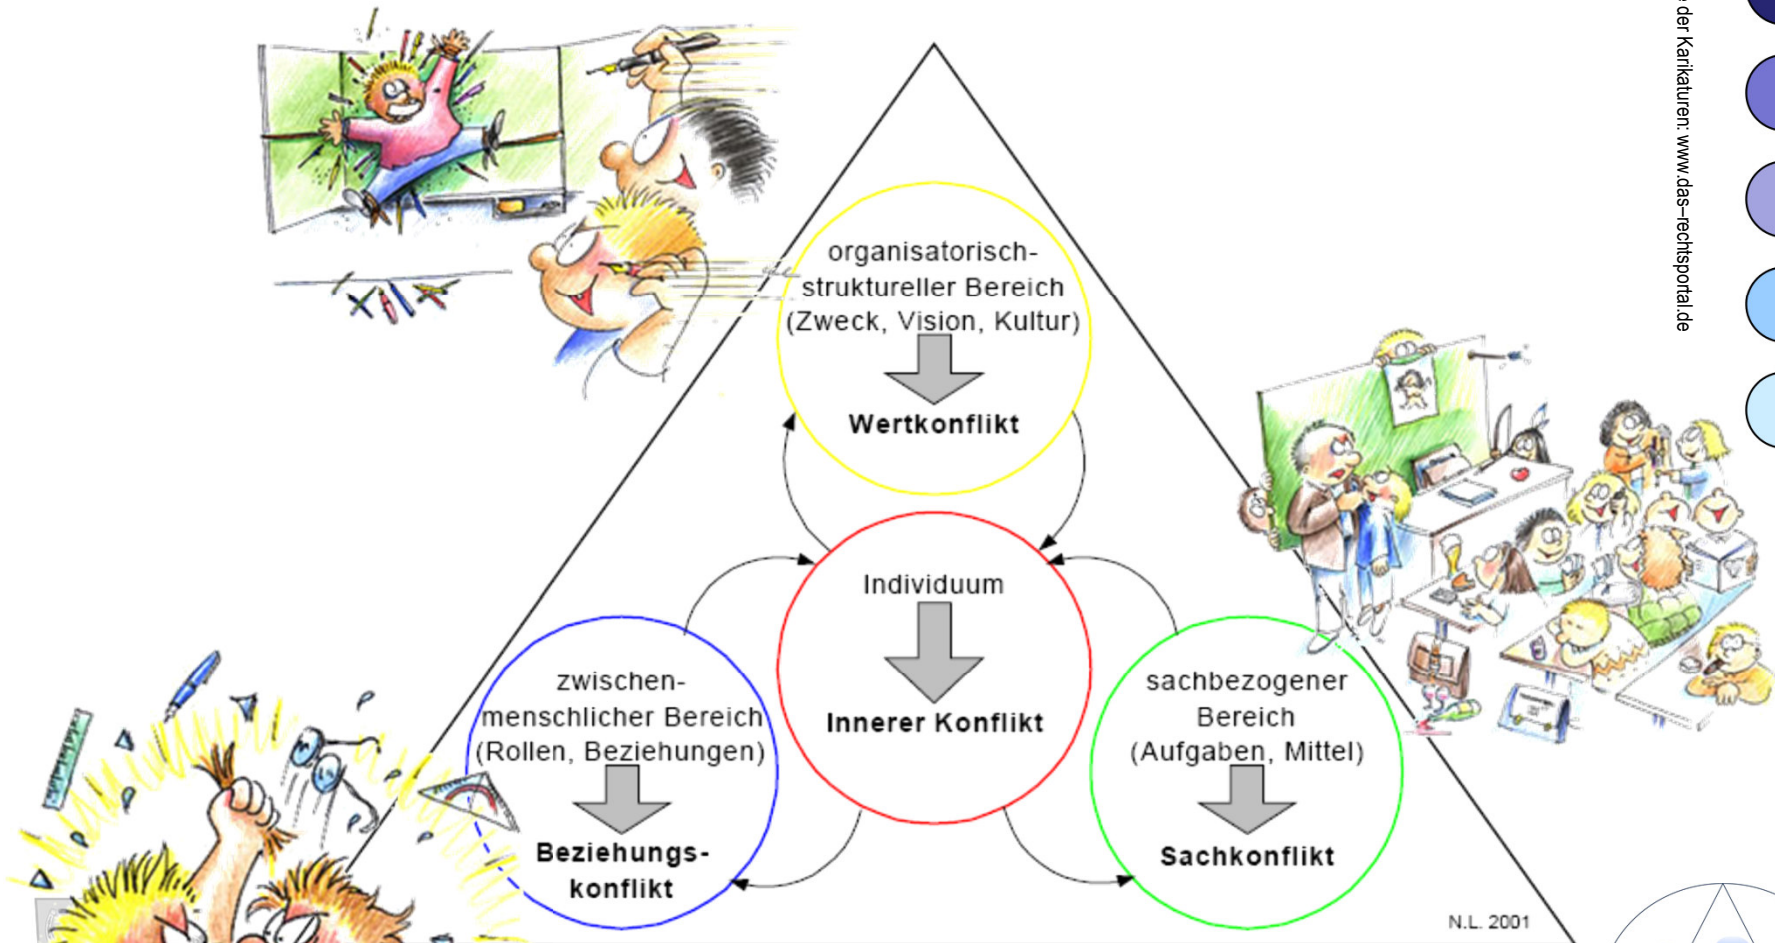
organisatorisch-struktureller Bereich (Zweck, Vision, Kultur)

Wertkonflikt

Individuum

Innerer Konflikt

zwischen-menschlicher Bereich (Rollen, Beziehungen)

Beziehungskonflikt

sachbezogener Bereich (Aufgaben, Mittel)

Sachkonflikt

N.L. 2001

der Karikaturen: www.das-rechtsportal.de